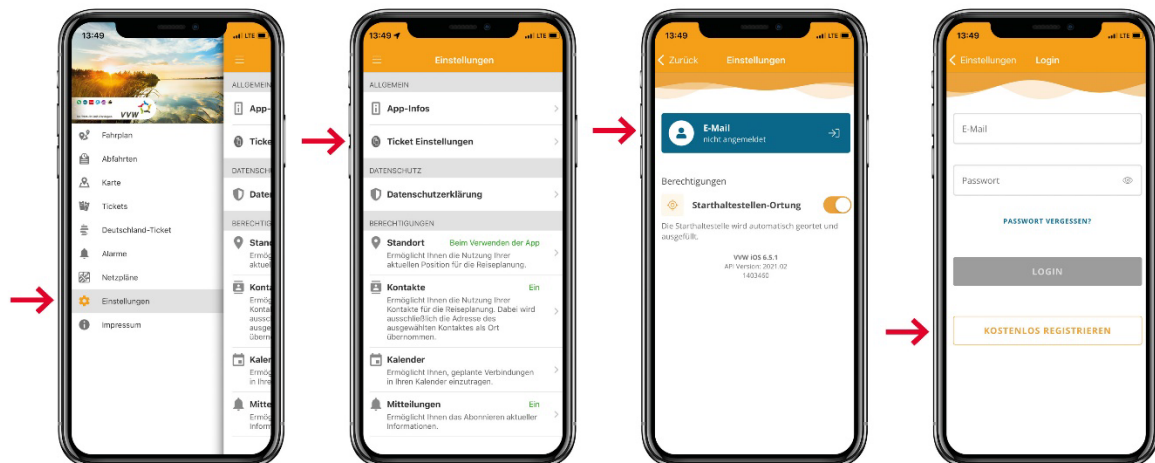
13:49

VVW

Fahrplan

Abfahrten

Karte

Tickets

Deutschland-Ticket

Alarme

Netzpläne

Einstellungen

Impressum

ALLGEMEIN

App-

Ticke

DATENSCHU

Date

BERECHTIG

Stand

aktuel

Konta

Ermög

Konta

aussch

des

ausgew

übern

Kalen

Ermög

in Ihre

Mitte

Ermög

Inform

13:49

Einstellungen

ALLGEMEIN

App-Infos

Ticket Einstellungen

DATENSCHUTZ

Datenschutzerklärung

BERECHTIGUNGEN

Standort Beim Verwenden der App

Ermöglicht Ihnen die Nutzung Ihrer aktuellen Position für die Reiseplanung.

Kontakte Ein

Ermöglicht Ihnen die Nutzung Ihrer Kontakte für die Reiseplanung. Dabei wird ausschließlich die Adresse des ausgewählten Kontaktes als Ort übernommen.

Kalender

Ermöglicht Ihnen, geplante Verbindungen in Ihren Kalender einzutragen.

Mitteilungen Ein

Ermöglicht Ihnen das Abonnieren aktueller Informationen.

13:49

Zurück Einstellungen

E-Mail

nicht angemeldet

Berechtigungen

Starthaltestellen-Ortung

Die Starthaltestelle wird automatisch geortet und ausgefüllt.

VVW iOS 6.5.1

API Version: 2021.02

1403460

13:49

Einstellungen Login

E-Mail

Passwort

PASSWORT VERGESSEN?

LOGIN

KOSTENLOS REGISTRIEREN